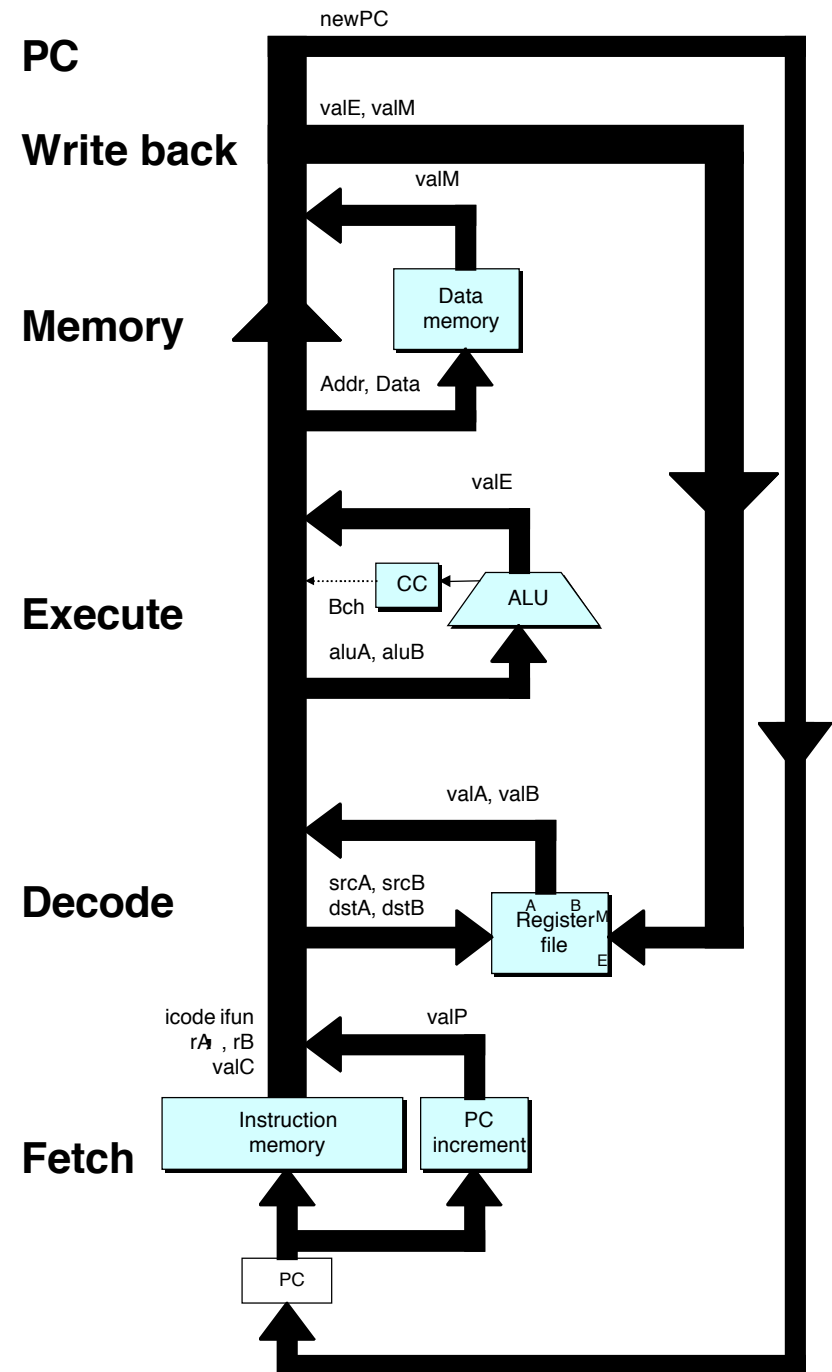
newPC

PC

valE, valM

Write back

valM

Data memory

Memory

Addr, Data

valE

CC

ALU

Bch

Execute

aluA, aluB

valA, valB

srcA, srcB
dstA, dstB

Decode

A B
Register file
M
E

icode ifun
rA , rB
valC

valP

Instruction memory

PC increment

Fetch

PC